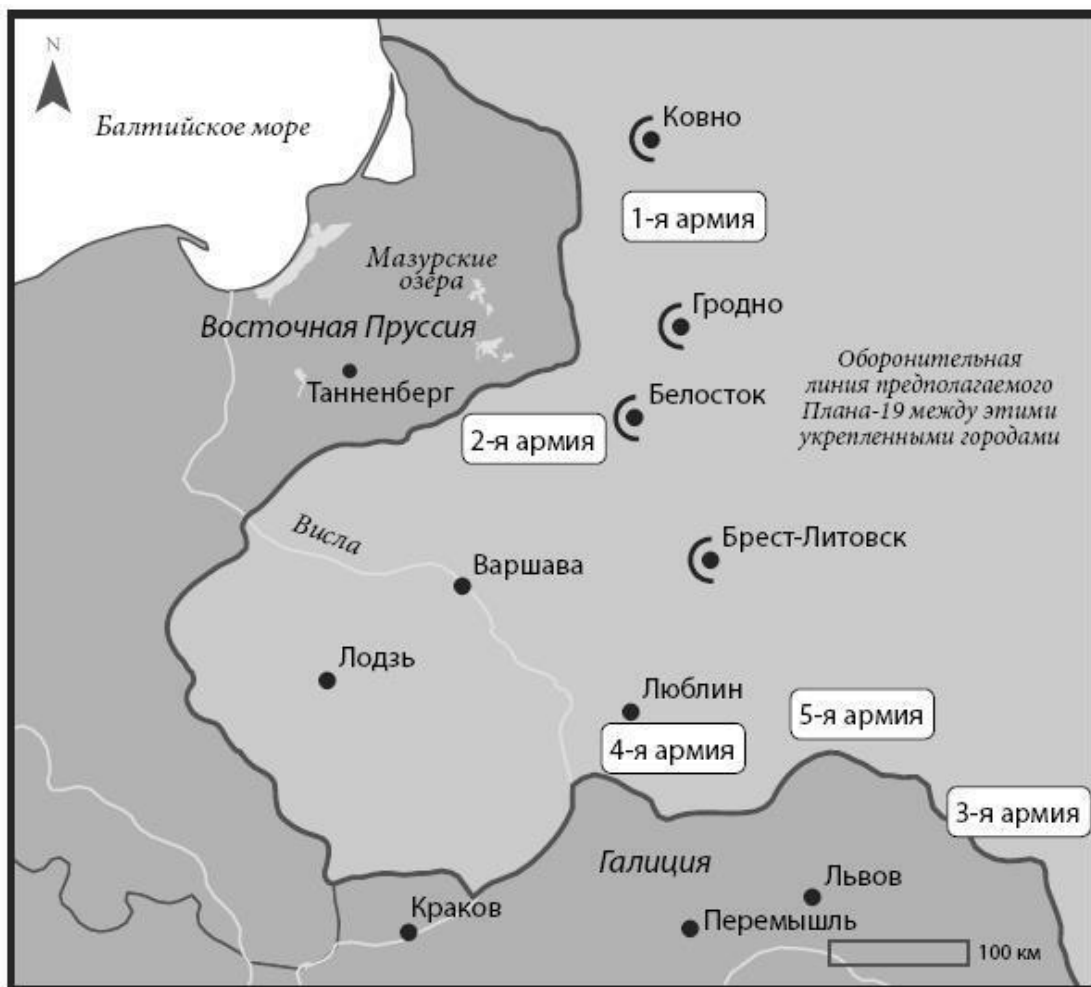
N

Балтийское море

Ковно

1-я армия

Мазурские озёра

Гродно

Восточная Пруссия

Танненберг

Белосток

2-я армия

Оборонительная линия предполагаемого Плана-19 между этими укрепленными городами

Висла

Варшава

Брест-Литовск

Лодзь

Люблин

5-я армия

4-я армия

3-я армия

Галиция

Львов

Краков

Перемышль

100 км